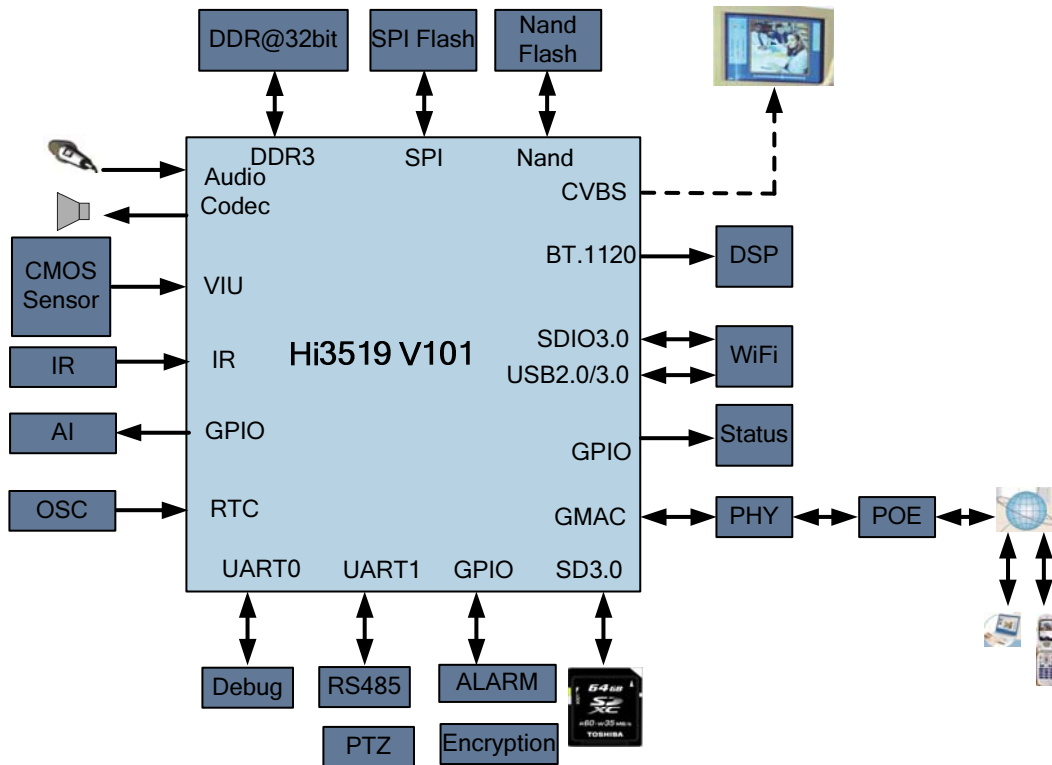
DDR@32bit

SPI Flash

Nand Flash

DDR3

SPI

Nand

Audio Codec

CVBS

BT.1120

DSP

CMOS Sensor

VIU

Hi3519 V101

SDIO3.0

USB2.0/3.0

WiFi

IR

IR

AI

GPIO

GPIO

Status

OSC

RTC

GMAC

PHY

POE

UART0

UART1

GPIO

SD3.0

Debug

RS485

ALARM

PTZ

Encryption

64GB

SD XC

TOSHIBA